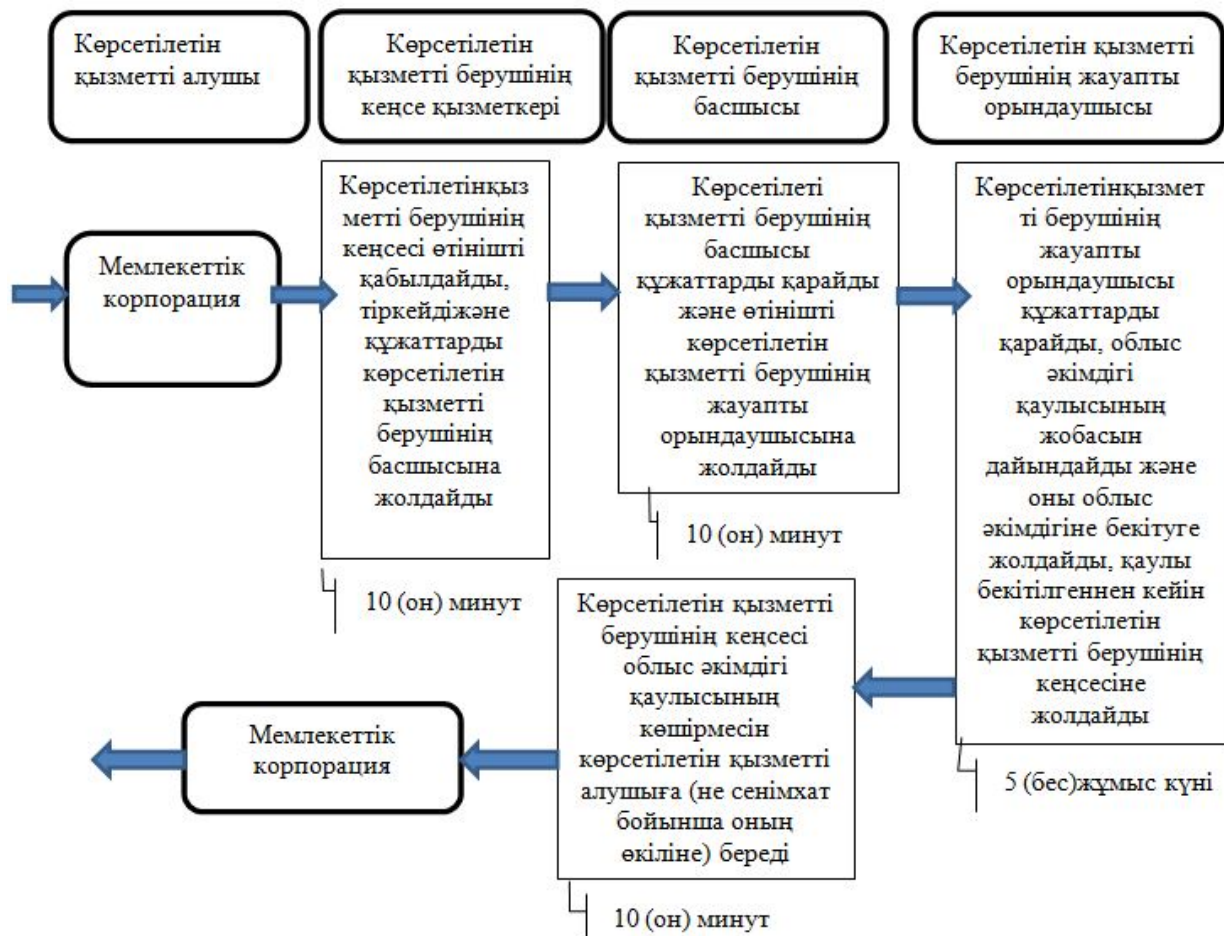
Көрсетілетін қызметті алушы

Көрсетілетін қызметті берушінің кеңсе қызметкері

Көрсетілетін қызметті берушінің басшысы

Көрсетілетін қызметті берушінің жауапты орындаушысы

Мемлекеттік корпорация

Көрсетілетінқызметті берушінің кеңсесі өтінішті қабылдайды, тіркейдіжәне құжаттарды көрсетілетін қызметті берушінің басшысына жолдайды

10 (он) минут

Көрсетілеті қызметті берушінің басшысы құжаттарды қарайды және өтінішті көрсетілетін қызметті берушінің жауапты орындаушысына жолдайды

10 (он) минут

Көрсетілетінқызметті берушінің жауапты орындаушысы құжаттарды қарайды, облыс әкімдігі қаулысының жобасын дайындайды және оны облыс әкімдігіне бекітуге жолдайды, қаулы бекітілгеннен кейін көрсетілетін қызметті берушінің кеңсесіне жолдайды

5 (бес)жұмыс күні

Көрсетілетін қызметті берушінің кеңсесі облыс әкімдігі қаулысының көшірмесін көрсетілетін қызметті алушыға (не сенімхат бойынша оның өкіліне) береді

10 (он) минут

Мемлекеттік корпорация